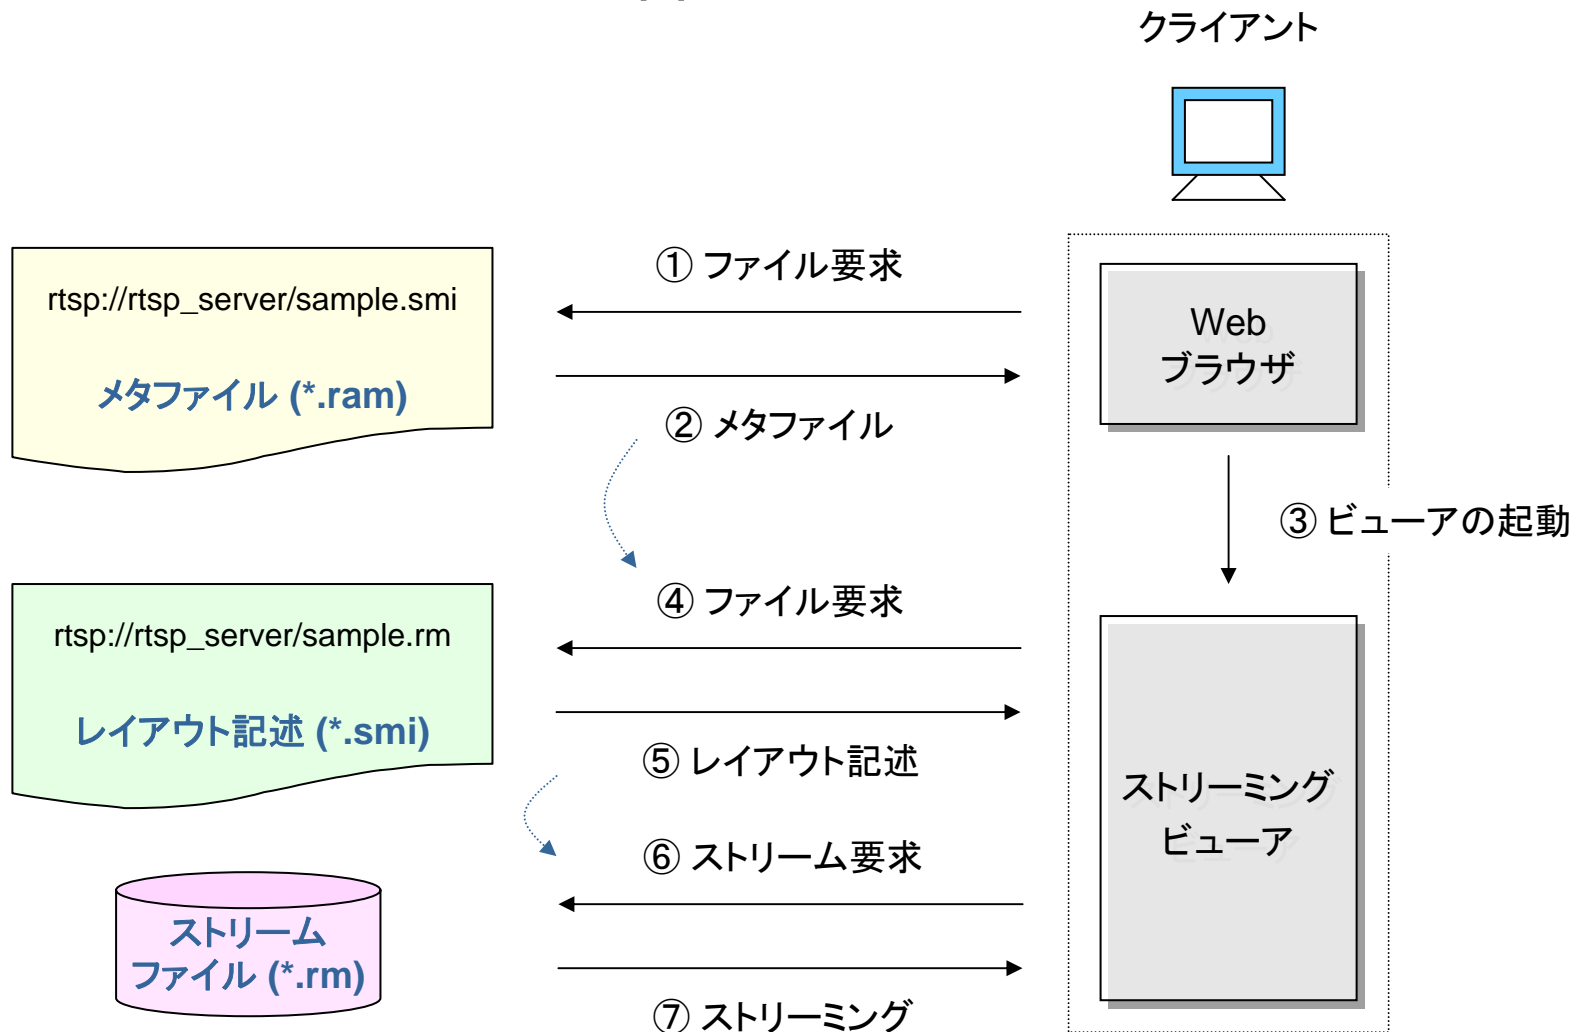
クライアント

rtsp://rtsp_server/sample.smi

メタファイル (*.ram)

① ファイル要求

② メタファイル

Web
ブラウザ

③ ビューアの起動

rtsp://rtsp_server/sample.rm

レイアウト記述 (*.smi)

④ ファイル要求

⑤ レイアウト記述

⑥ ストリーム要求

⑦ ストリーミング

ストリーミング
ビューア

ストリーム
ファイル (*.rm)